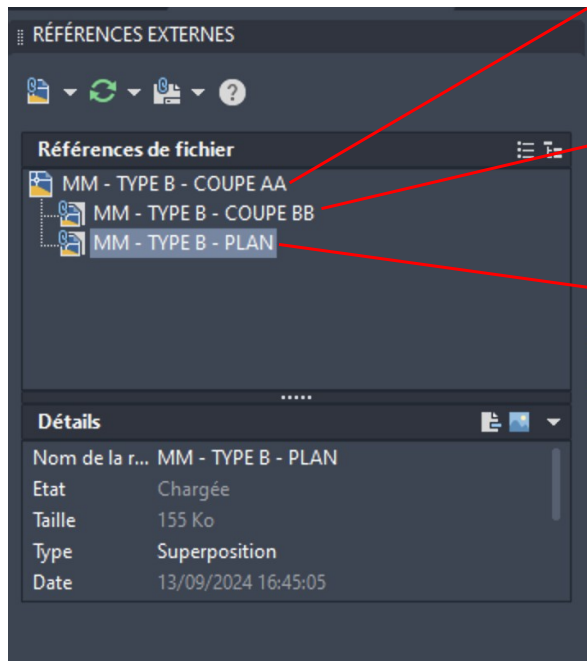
RÉFÉRENCES EXTERNES

Références de fichier

MM - TYPE B - COUPE AA
MM - TYPE B - COUPE BB
MM - TYPE B - PLAN

Détails

| | |
|---|---|
| Nom de la r... | MM - TYPE B - PLAN |
| Etat | Chargée |
| Taille | 155 Ko |
| Type | Superposition |
| Date | 13/09/2024 16:45:05 |